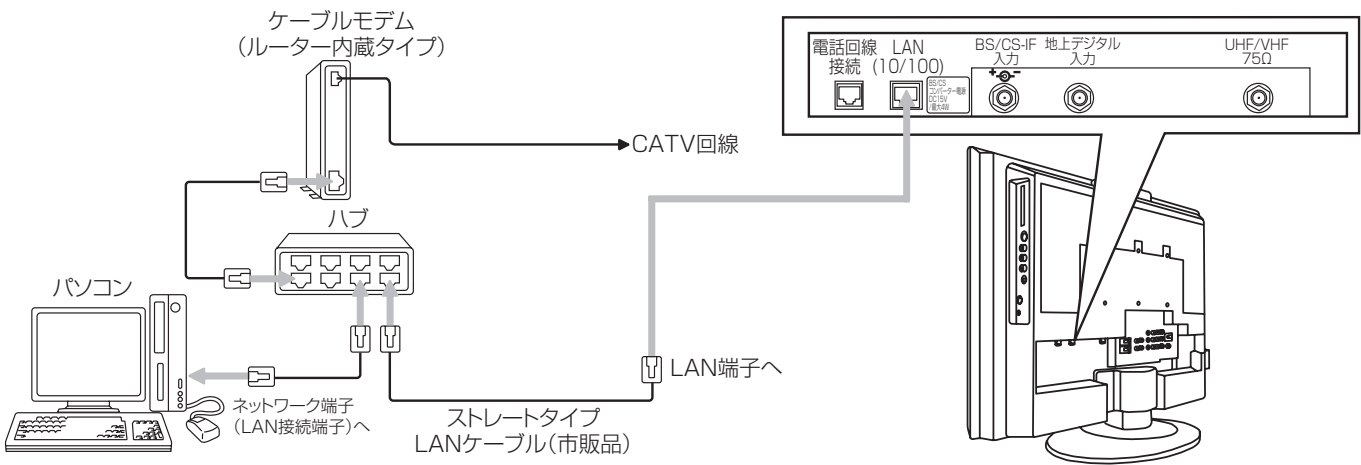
ケーブルモデム
(ルーター内蔵タイプ)

CATV回線

ハブ

パソコン

ネットワーク端子
(LAN接続端子)へ

ストレートタイプ
LANケーブル(市販品)

LAN端子へ

電話回線
接続

LAN
(10/100)

BS/CS
コンバーター電源
DC15V
最大4W

BS/CS-IF
入力

地上デジタル
入力

UHF/VHF
75Ω